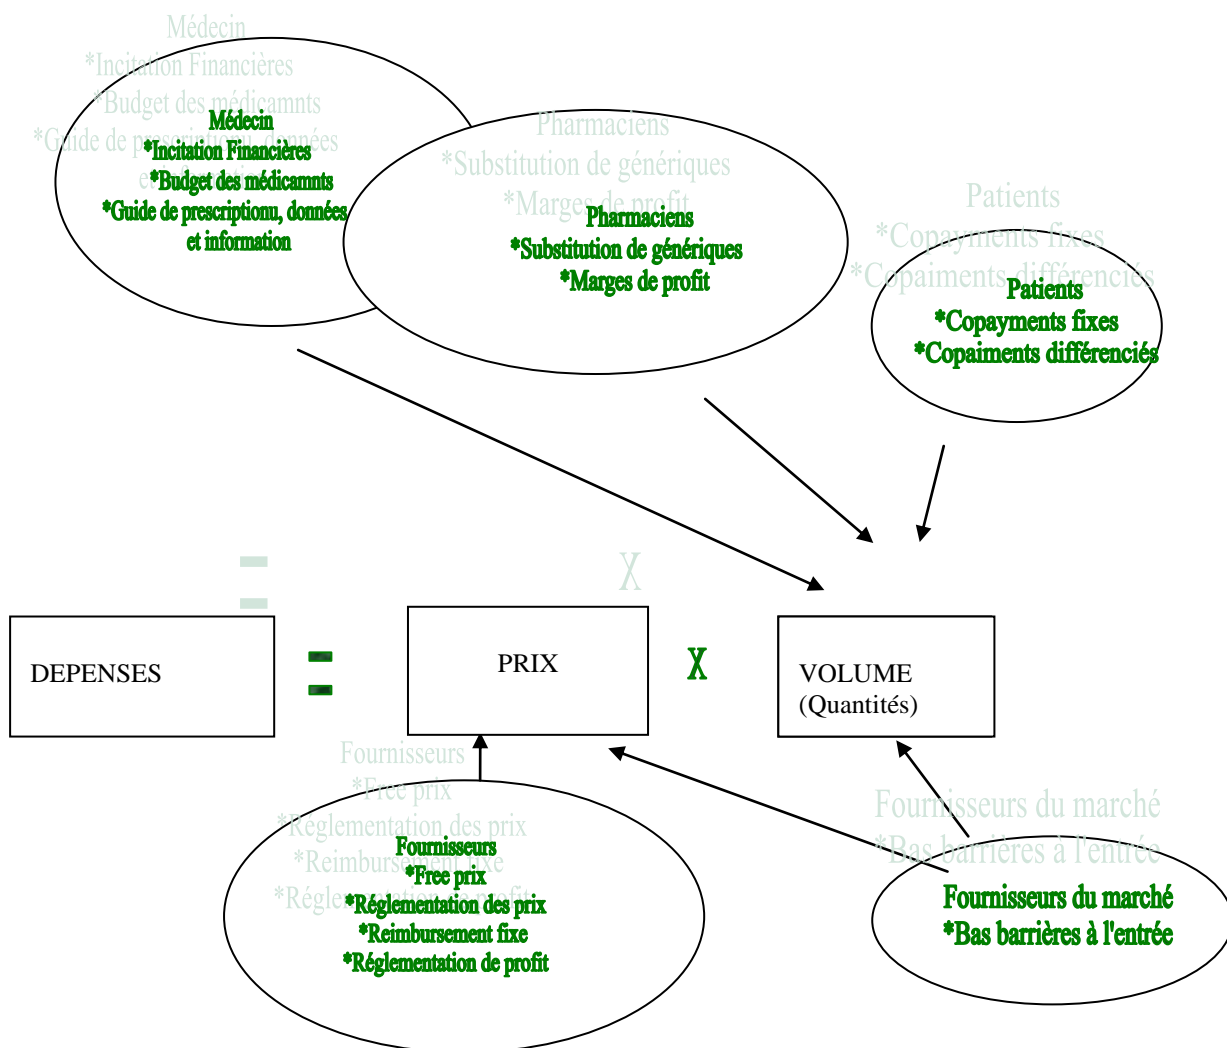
Médecin
*Incitation Financières
*Budget des médicamnts
*Guide de prescriptionu, données et information

Pharmaciens
*Substitution de génériques
*Marges de profit

Patients
*Copayments fixes
*Copaiments différenciés

DEPENSES

=

PRIX

X

VOLUME
(Quantités)

Fournisseurs
*Free prix
*Réglementation des prix
*Reimbursement fixe
*Réglementation de profit

Fournisseurs du marché
*Bas barrières à l'entrée